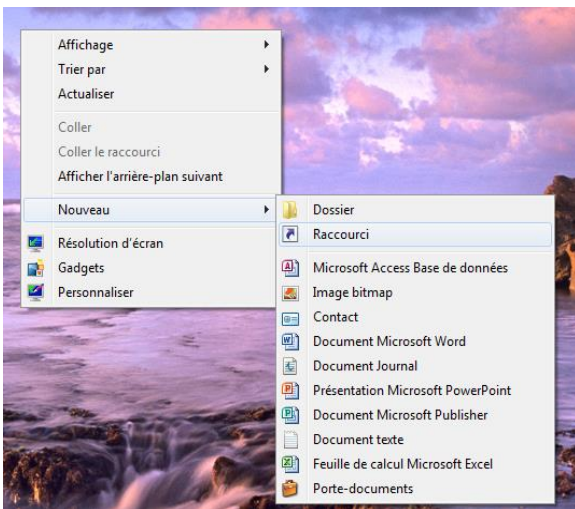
Affichage
Trier par
Actualiser
Coller
Coller le raccourci
Afficher l'arrière-plan suivant
Nouveau
Résolution d'écran
Gadgets
Personnaliser

Dossier
Raccourci
Microsoft Access Base de données
Image bitmap
Contact
Document Microsoft Word
Document Journal
Présentation Microsoft PowerPoint
Document Microsoft Publisher
Document texte
Feuille de calcul Microsoft Excel
Porte-documents